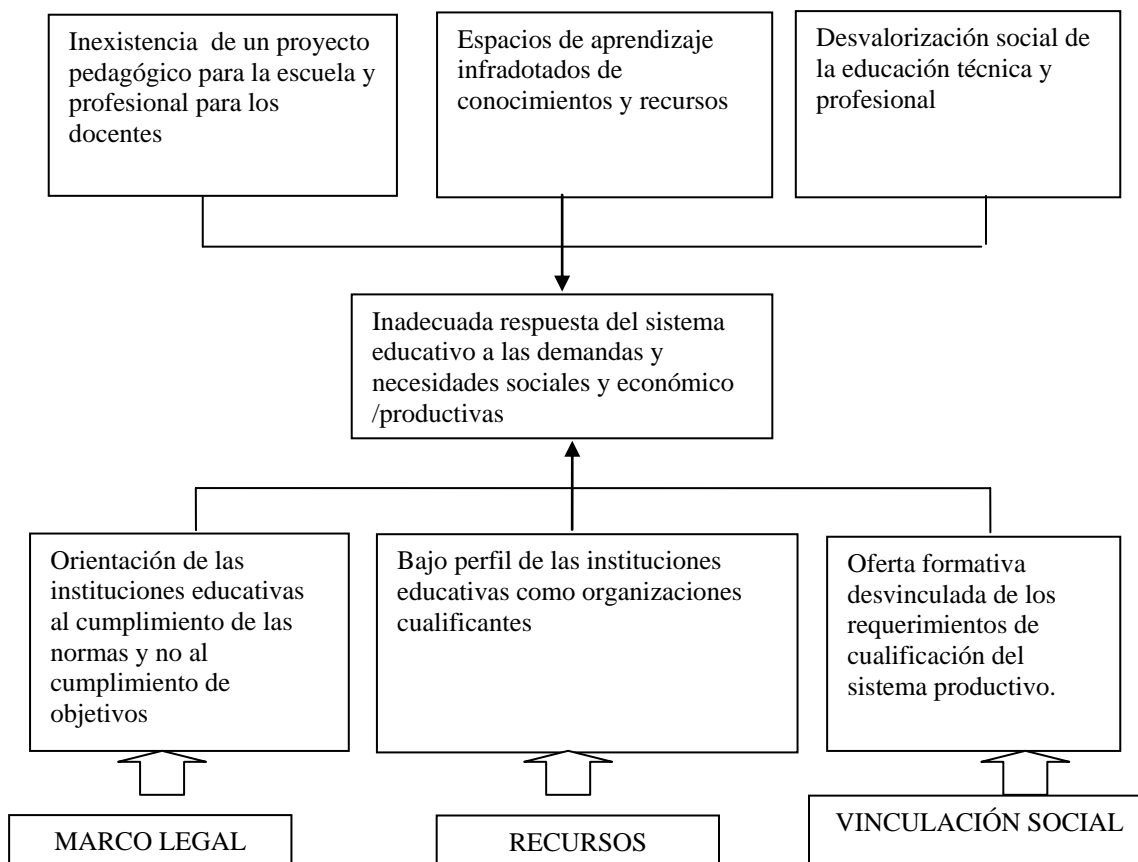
Inexistencia de un proyecto pedagógico para la escuela y profesional para los docentes

Espacios de aprendizaje infradotados de conocimientos y recursos

Desvalorización social de la educación técnica y profesional

Inadecuada respuesta del sistema educativo a las demandas y necesidades sociales y económico /productivas

Orientación de las instituciones educativas al cumplimiento de las normas y no al cumplimiento de objetivos

Bajo perfil de las instituciones educativas como organizaciones cualificantes

Oferta formativa desvinculada de los requerimientos de cualificación del sistema productivo.

MARCO LEGAL

RECURSOS

VINCULACIÓN SOCIAL